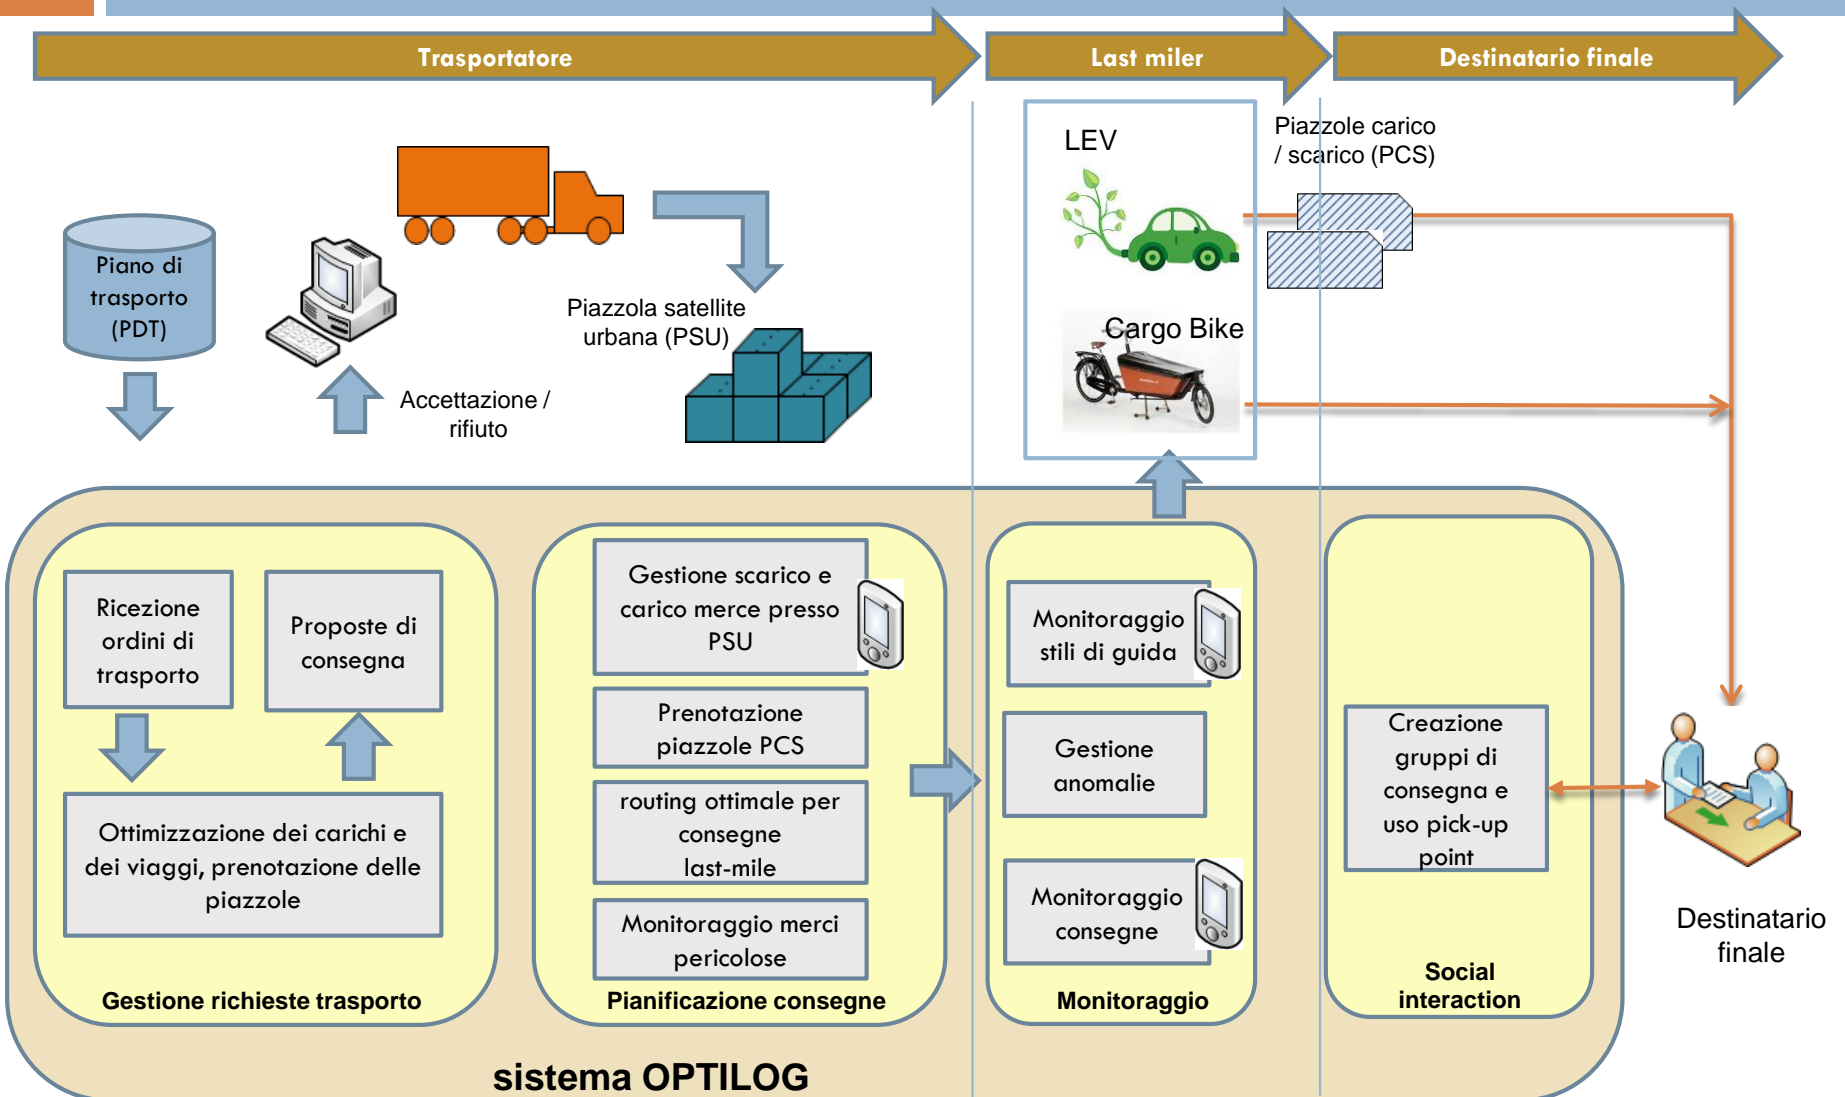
Trasportatore

Last miler

Destinatario finale

Piano di trasporto (PDT)

Accettazione / rifiuto

Piazzola satellite urbana (PSU)

LEV

Cargo Bike

Piazzole carico / scarico (PCS)

Ricezione ordini di trasporto

Proposte di consegna

Ottimizzazione dei carichi e dei viaggi, prenotazione delle piazzole

Gestione richieste trasporto

Gestione scarico e carico merce presso PSU

Prenotazione piazzole PCS

routing ottimale per consegne last-mile

Monitoraggio merci pericolose

Pianificazione consegne

Monitoraggio stili di guida

Gestione anomalie

Monitoraggio consegne

Monitoraggio

Creazione gruppi di consegna e uso pick-up point

Social interaction

Destinatario finale

sistema OPTILOG